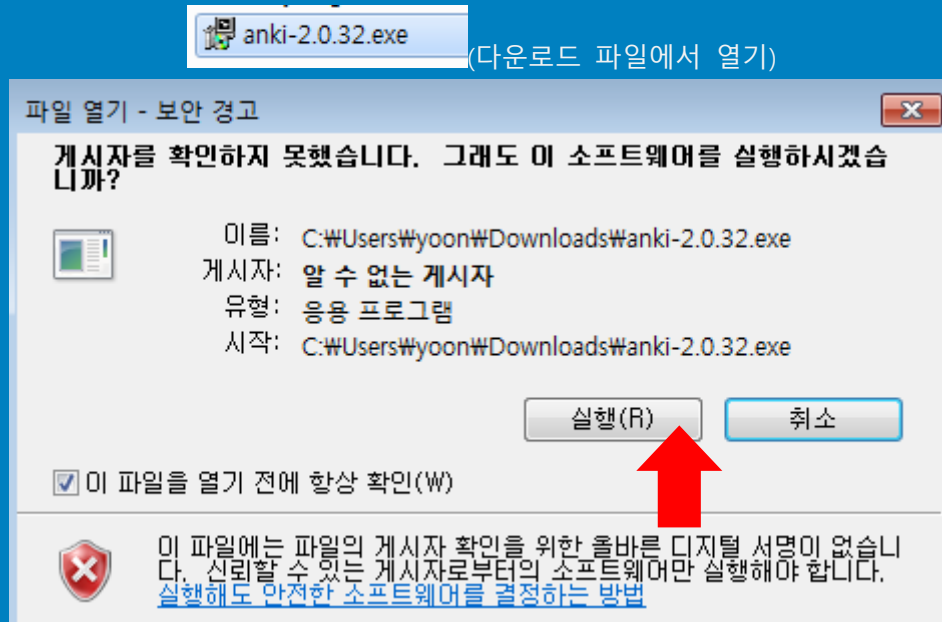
anki-2.0.32.exe (다운로드 파일에서 열기)

파일 열기 - 보안 경고

게시자를 확인하지 못했습니다. 그래도 이 소프트웨어를 실행하시겠습니까?

이름: C:₩Users₩yoon₩Downloads₩anki-2.0.32.exe
게시자: 알 수 없는 게시자
유형: 응용 프로그램
시작: C:₩Users₩yoon₩Downloads₩anki-2.0.32.exe

실행(R)
취소

☑ 이 파일을 열기 전에 항상 확인(W)

이 파일에는 파일의 게시자 확인을 위한 올바른 디지털 서명이 없습니다. 신뢰할 수 있는 게시자로부터의 소프트웨어만 실행해야 합니다.
실행해도 안전한 소프트웨어를 결정하는 방법